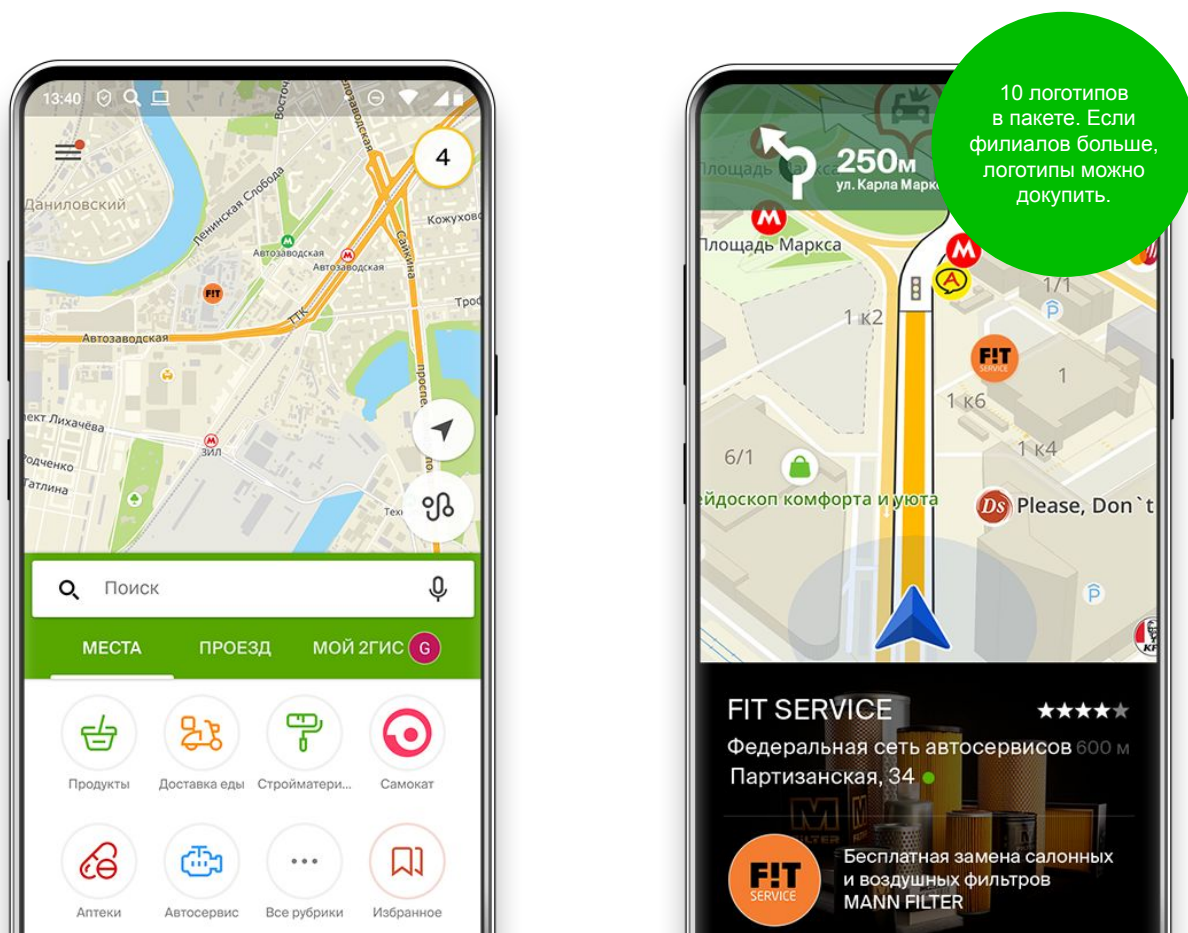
13:40

4

Даниловский

Ленинская Слобода

Автозаводская

Автозаводская

Кожухово

Сайкина

Восточ

Автозаводская

ТТК

Тро

пект Лихачёва

ЗИЛ

Родченко

Татлина

проспе

Тех

F!T

Поиск

МЕСТА

ПРОЕЗД

МОЙ 2ГИС

G

Продукты

Доставка еды

Стройматери...

Самокат

Аптеки

Автосервис

Все рубрики

Избранное

Площадь

250м

ул. Карла Марк

10 логотипов в пакете. Если филиалов больше, логотипы можно докупить.

Площадь Маркса

1 к2

1/1

F!T SERVICE

1

1 к6

1 к4

6/1

йдоскоп комфорта и уюта

Please, Don`t

FIT SERVICE

★★★★★

Федеральная сеть автосервисов 600 м

Партизанская, 34

F!T SERVICE

Бесплатная замена салонных и воздушных фильтров MANN FILTER